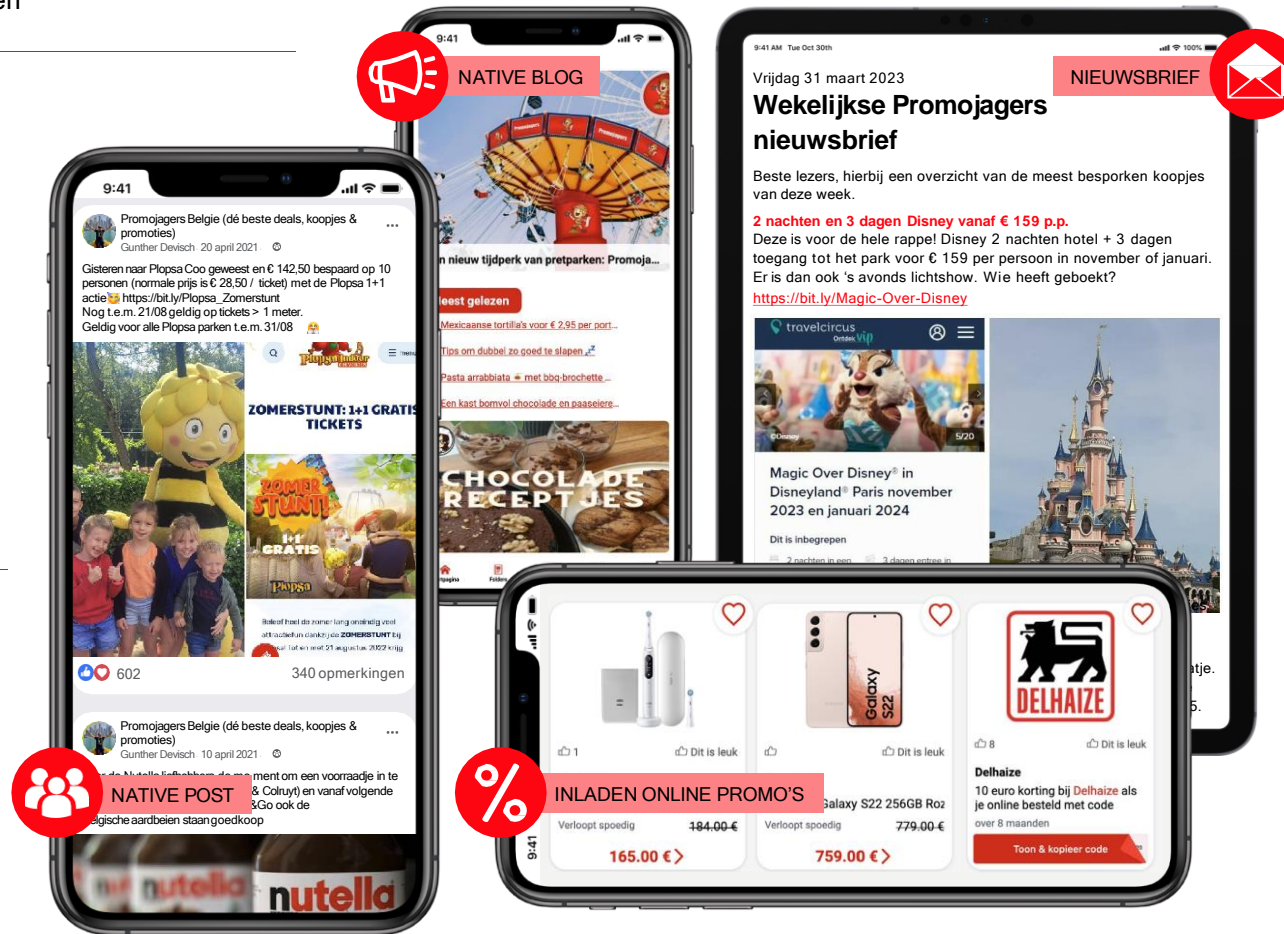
en

9:41

NATIVE BLOG

9:41 AM Tue Oct 30th

Vrijdag 31 maart 2023

NIEUWSBRIEF

Wekelijkse Promojagers nieuwsbrief

Beste lezers, hierbij een overzicht van de meest besporken koopjes van deze week.

2 nachten en 3 dagen Disney vanaf € 159 p.p.

Deze is voor de hele rappe! Disney 2 nachten hotel + 3 dagen toegang tot het park voor € 159 per persoon in november of januari. Er is dan ook 's avonds lichtshow. Wie heeft geboekt?

https://bit.ly/Magic-Over-Disney

travelcircus Ontdek vip

©Disney 5/20

Magic Over Disney® in Disneyland® Paris november 2023 en januari 2024

Dit is inbegrepen

2 nachten in een 3 dagen entree in

9:41

Promojagers Belgie (dé beste deals, koopjes & promoties)

Gunther Devisch 20 april 2021

Gisteren naar Plopsa Coo geweest en € 142,50 bespaard op 10 personen (normale prijs is € 28,50 / ticket) met de Plopsa 1+1 actie https://bit.ly/Plopsa_Zomerstunt

Nog t.e.m. 21/08 geldig op tickets > 1 meter.

Geldig voor alle Plopsa parken t.e.m. 31/08

ZOMERSTUNT: 1+1 GRATIS TICKETS

ZOMER STUNT! 1+1 GRATIS

Plopsa

Beleef heel de zomer lang onwindig veel attractiefun dankzij de ZOMERSTUNT bij

602

340 opmerkingen

n nieuw tijdperk van pretparken: Promoja...

eest gelezen

Mexicaanse tortilla's voor € 2,95 per port...

Tips om dubbel zo goed te slapen

Pasta arrabbiata met bbq-brochette ...

Een kast bomvol chocolade en paaseiere...

CHOCOLADE RECEPTJES

Promojagers Belgie (dé beste deals, koopjes & promoties)

Gunther Devisch 10 april 2021

NATIVE POST

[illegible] de Nutella liefhebbers de moment om een voorraadje in te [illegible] & Colruyt) en vanaf volgende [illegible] &Go ook de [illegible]elgische aardbeien staan goedkoop

nutella nutella

1

Dit is leuk

Galaxy S22

Dit is leuk

DELHAIZE

8

Dit is leuk

INLADEN ONLINE PROMO'S

Galaxy S22 256GB Ro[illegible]

Delhaize

10 euro korting bij Delhaize als je online besteld met code

over 8 maanden

Verloopt spoedig 184.00 €

165.00 €

Verloopt spoedig 779.00 €

759.00 €

Toon & kopieer code

9:41